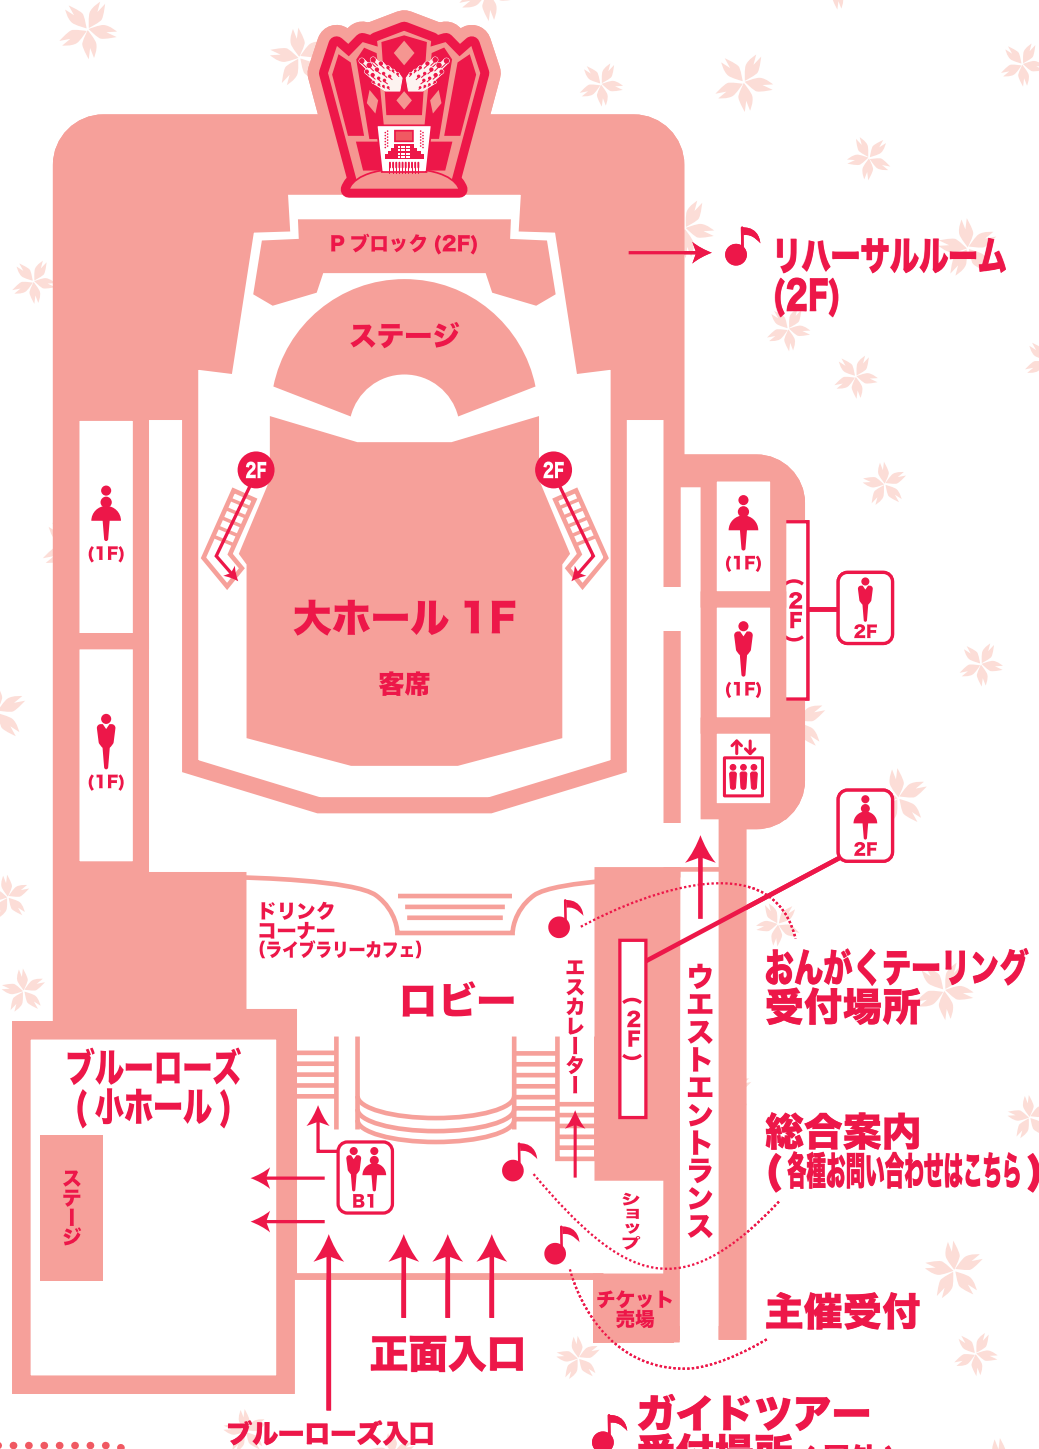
P ブロック (2F)

リハーサルルーム (2F)

ステージ

2F

2F

(1F)

(1F)

(1F)

(1F)

(2F)

2F

大ホール 1F

客席

2F

ドリンクコーナー (ライブラリーカフェ)

おんがくテーリング受付場所

ロビー

エスカレーター

(2F)

ウエストエントランス

ブルーローズ (小ホール)

ステージ

総合案内 (各種お問い合わせはこちら)

B1

ショップ

チケット売場

主催受付

正面入口

ブルーローズ入口

ガイドツアー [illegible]